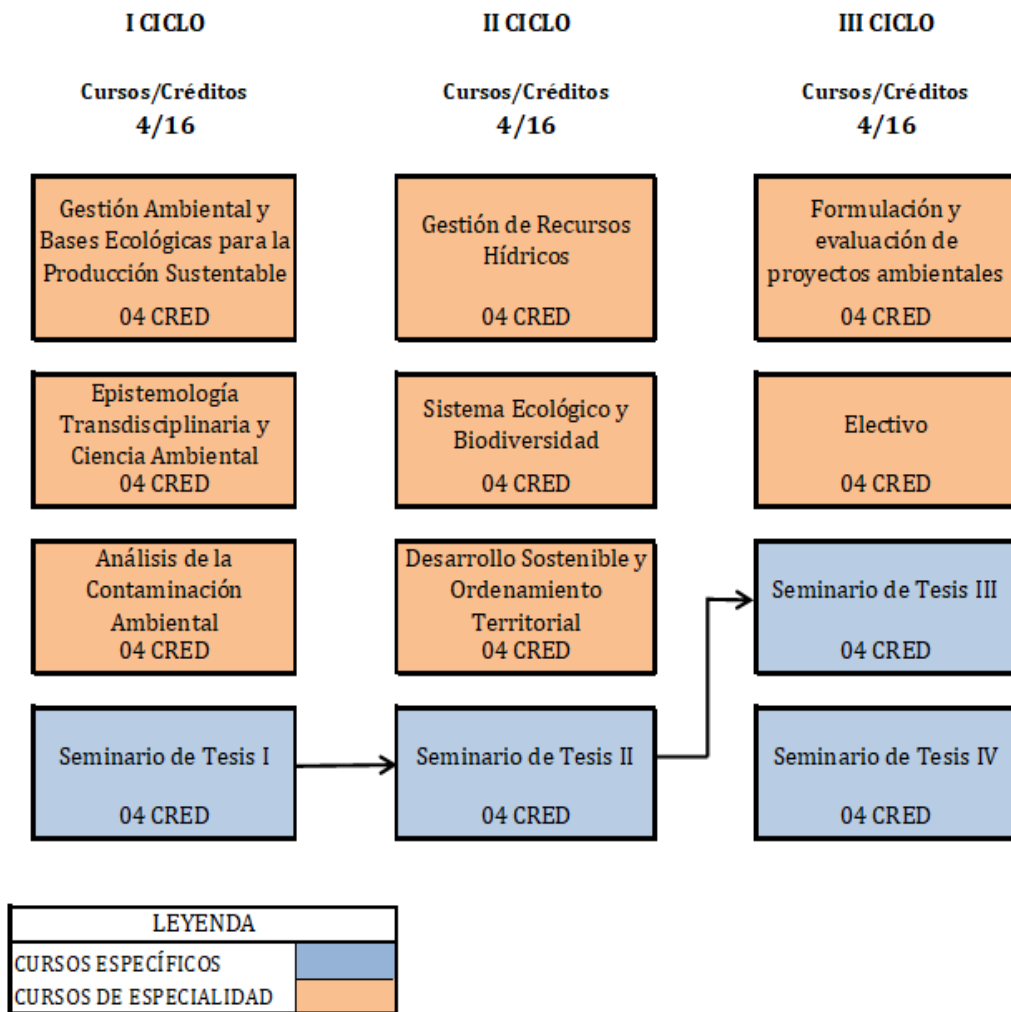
I CICLO

Cursos/Créditos
4/16

Gestión Ambiental y Bases Ecológicas para la Producción Sustentable
04 CRED

Epistemología Transdisciplinaria y Ciencia Ambiental
04 CRED

Análisis de la Contaminación Ambiental
04 CRED

Seminario de Tesis I
04 CRED

II CICLO

Cursos/Créditos
4/16

Gestión de Recursos Hídricos
04 CRED

Sistema Ecológico y Biodiversidad
04 CRED

Desarrollo Sostenible y Ordenamiento Territorial
04 CRED

Seminario de Tesis II
04 CRED

III CICLO

Cursos/Créditos
4/16

Formulación y evaluación de proyectos ambientales
04 CRED

Electivo
04 CRED

Seminario de Tesis III
04 CRED

Seminario de Tesis IV
04 CRED

| LEYENDA | |
|---|---|
| CURSOS ESPECÍFICOS | |
| CURSOS DE ESPECIALIDAD | |